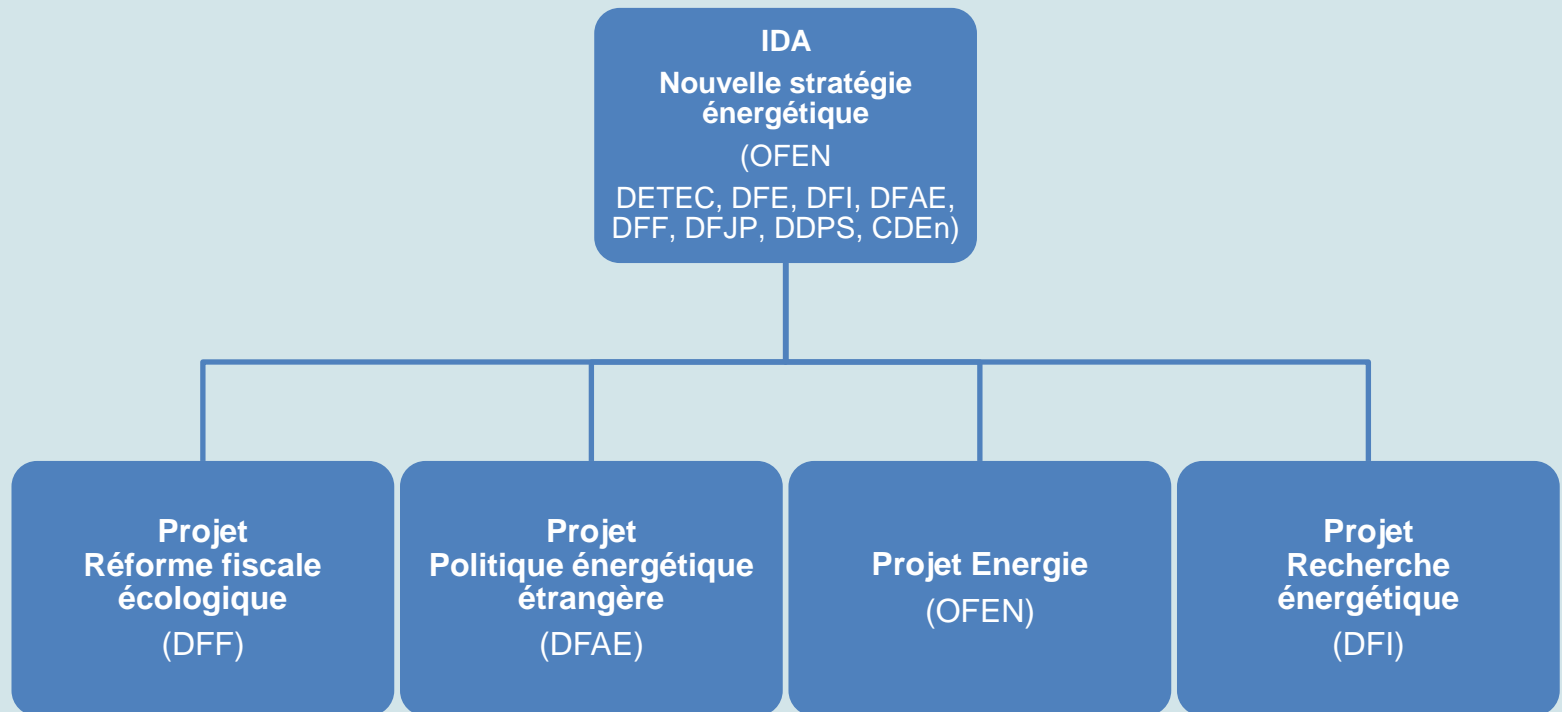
IDA
Nouvelle stratégie énergétique
(OFEN
DETEC, DFE, DFI, DFAE, DFF, DFJP, DDPS, CDEn)

Projet
Réforme fiscale écologique
(DFF)

Projet
Politique énergétique étrangère
(DFAE)

Projet Energie
(OFEN)

Projet
Recherche énergétique
(DFI)